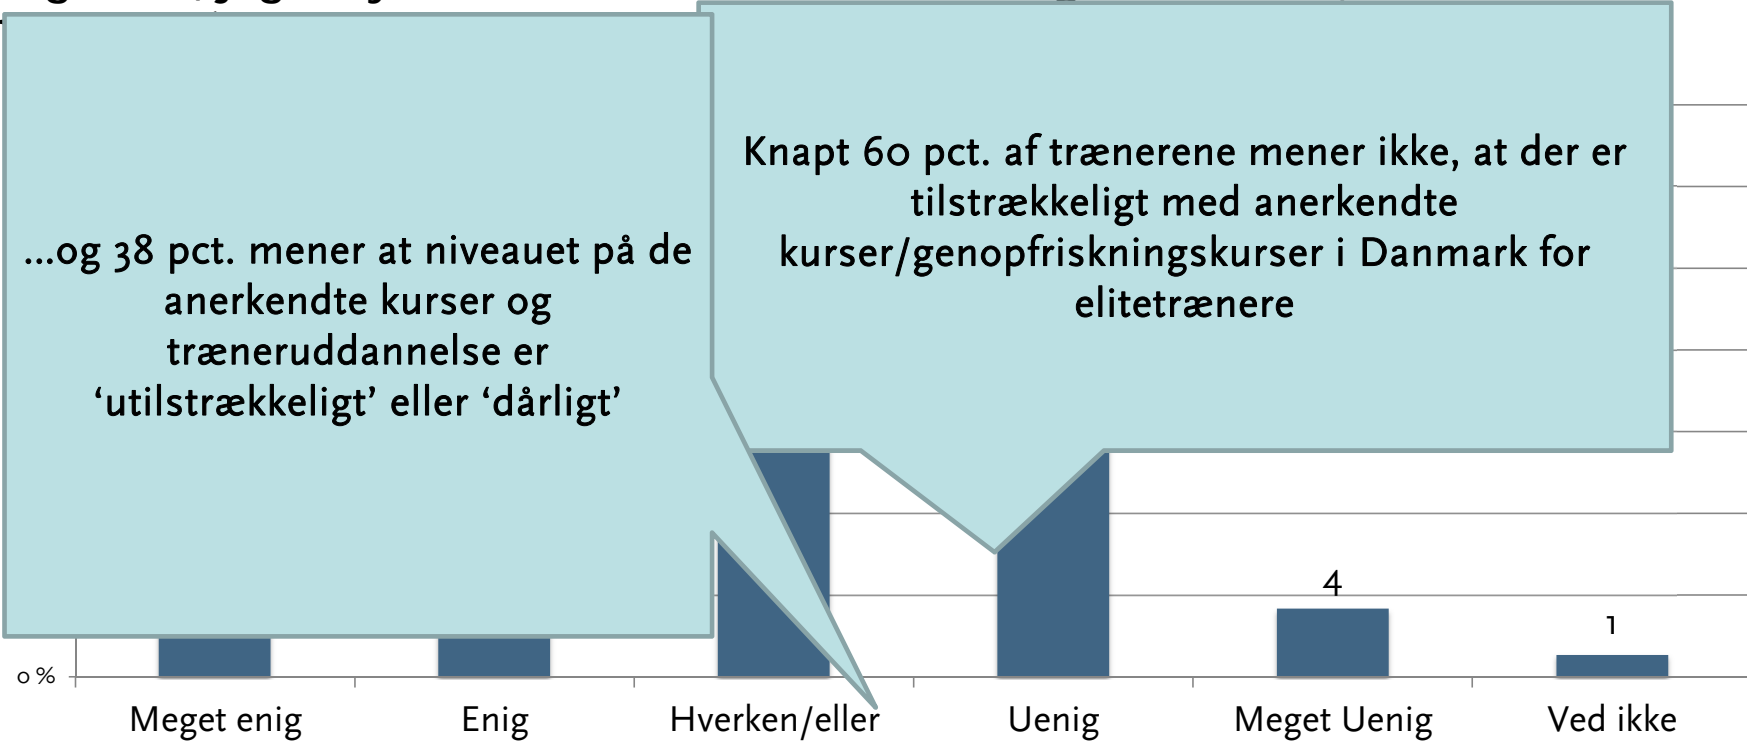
...og 38 pct. mener at niveauet på de anerkendte kurser og træneruddannelse er 'utilstrækkeligt' eller 'dårligt'

Knapt 60 pct. af trænerene mener ikke, at der er tilstrækkeligt med anerkendte kurser/genopfriskningskurser i Danmark for elitetrænere

4

1

0 %

Meget enig

Enig

Hverken/eller

Uenig

Meget Uenig

Ved ikke